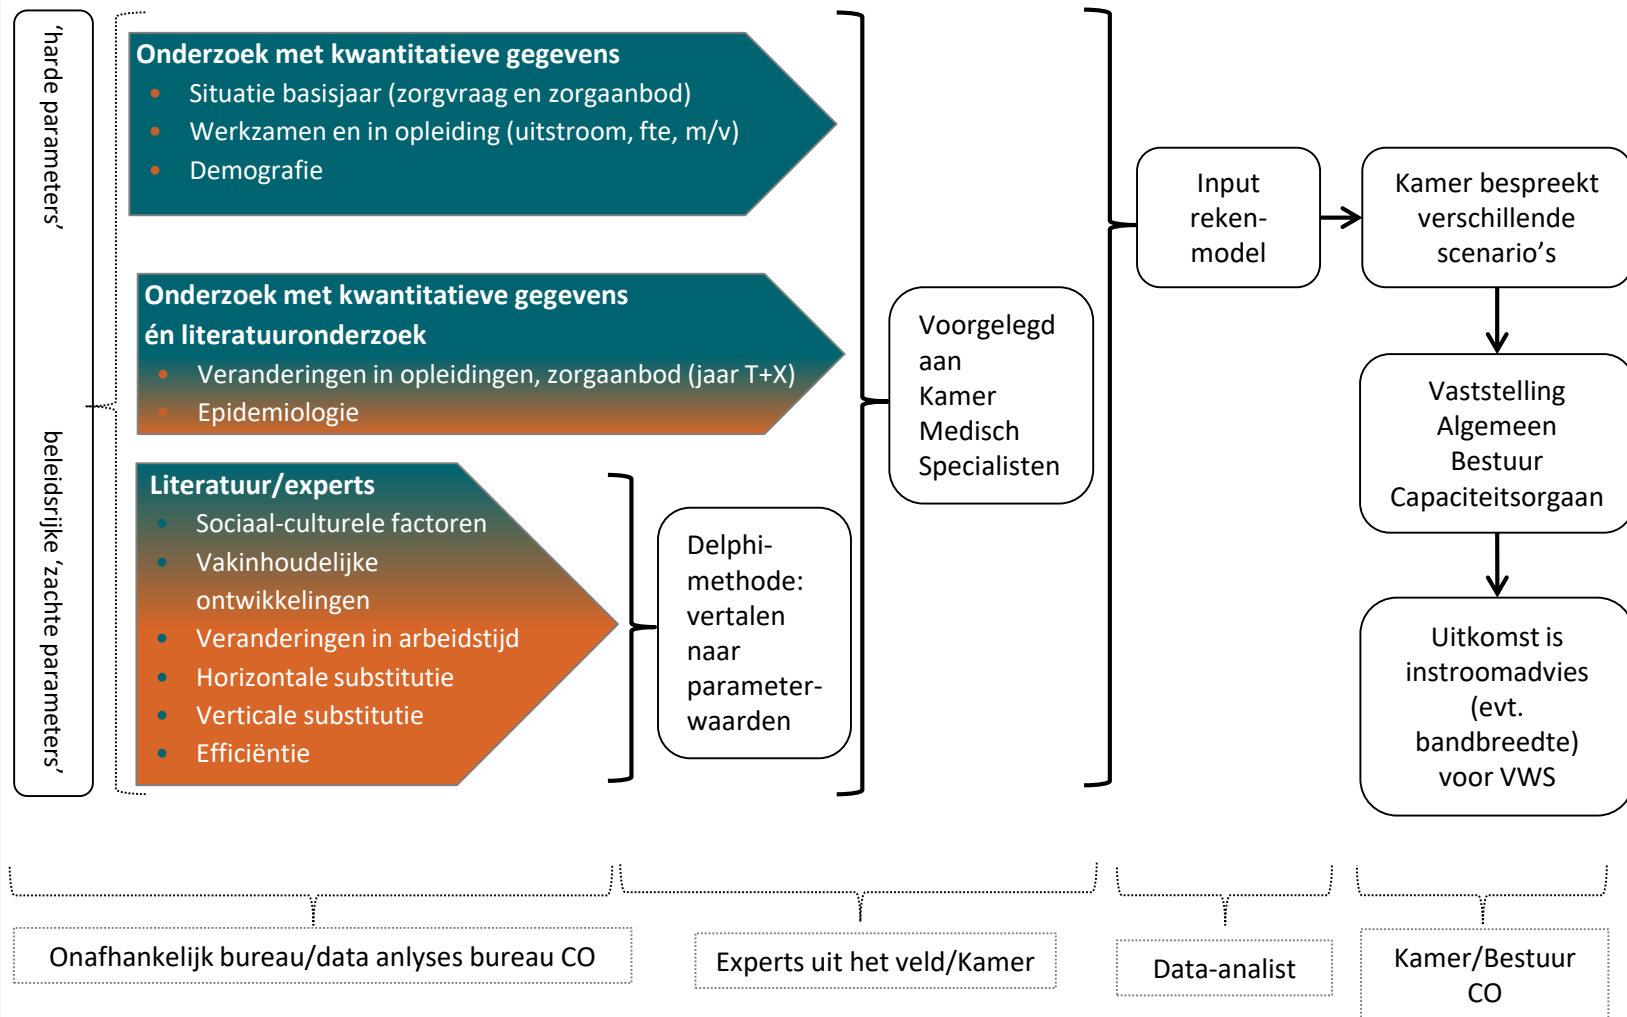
‘harde parameters’

beleidsrijke ‘zachte parameters’

Onderzoek met kwantitatieve gegevens
- Situatie basisjaar (zorgvraag en zorgaanbod)
- Werkzamen en in opleiding (uitstroom, fte, m/v)
- Demografie

Onderzoek met kwantitatieve gegevens én literatuuronderzoek
- Veranderingen in opleidingen, zorgaanbod (jaar T+X)
- Epidemiologie

Literatuur/experts
- Sociaal-culturele factoren
- Vakinhoudelijke ontwikkelingen
- Veranderingen in arbeidstijd
- Horizontale substitutie
- Verticale substitutie
- Efficiëntie

Delphi-methode: vertalen naar parameter-waarden

Voorgelegd aan Kamer Medisch Specialisten

Input reken-model

Kamer bespreekt verschillende scenario’s

Vaststelling Algemeen Bestuur Capaciteitsorgaan

Uitkomst is instroomadvies (evt. bandbreedte) voor VWS

Onafhankelijk bureau/data anlyses bureau CO

Experts uit het veld/Kamer

Data-analist

Kamer/Bestuur CO